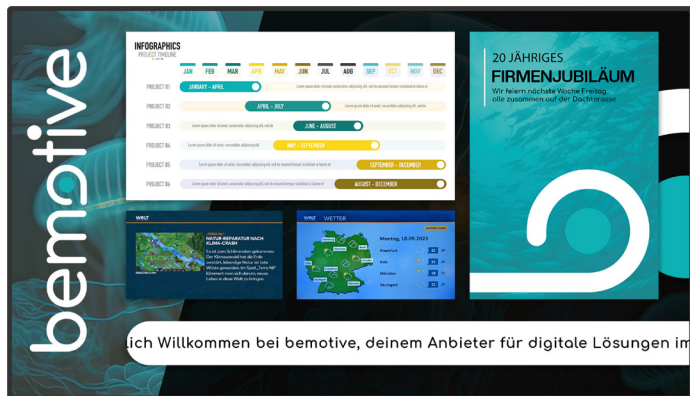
bemotive

INFOGRAPHICS
PROJECT TIMELINE

| | JAN | FEB | MAR | APR | MAY | JUN | JUL | AUG | SEP | OCT | NOV | DEC |
|---|---|---|---|---|---|---|---|---|---|---|---|---|
| PROJECT 01 | JANUARY - APRIL | | | | | | | | | | | |
| PROJECT 02 | | | | APRIL - JULY | | | | | | | | |
| PROJECT 03 | | | | | | JUNE - AUGUST | | | | | | |
| PROJECT 04 | | | | | MAY - SEPTEMBER | | | | | | | |
| PROJECT 05 | | | | | | | | | SEPTEMBER - DECEMBER | | | |
| PROJECT 06 | | | | | | | | AUGUST - DECEMBER | | | | |

20 JÄHRIGES
FIRMENJUBILÄUM
Wir feiern nächste Woche Freitag alle zusammen auf der Dachterasse

WELT
NATUR-REPARATUR NACH KLIMA-CRASH
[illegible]

WELT WETTER
Montag, 18.09.2023
Frankfurt
Köln
München
Stuttgart

lich Willkommen bei bemotive, deinem Anbieter für digitale Lösungen im